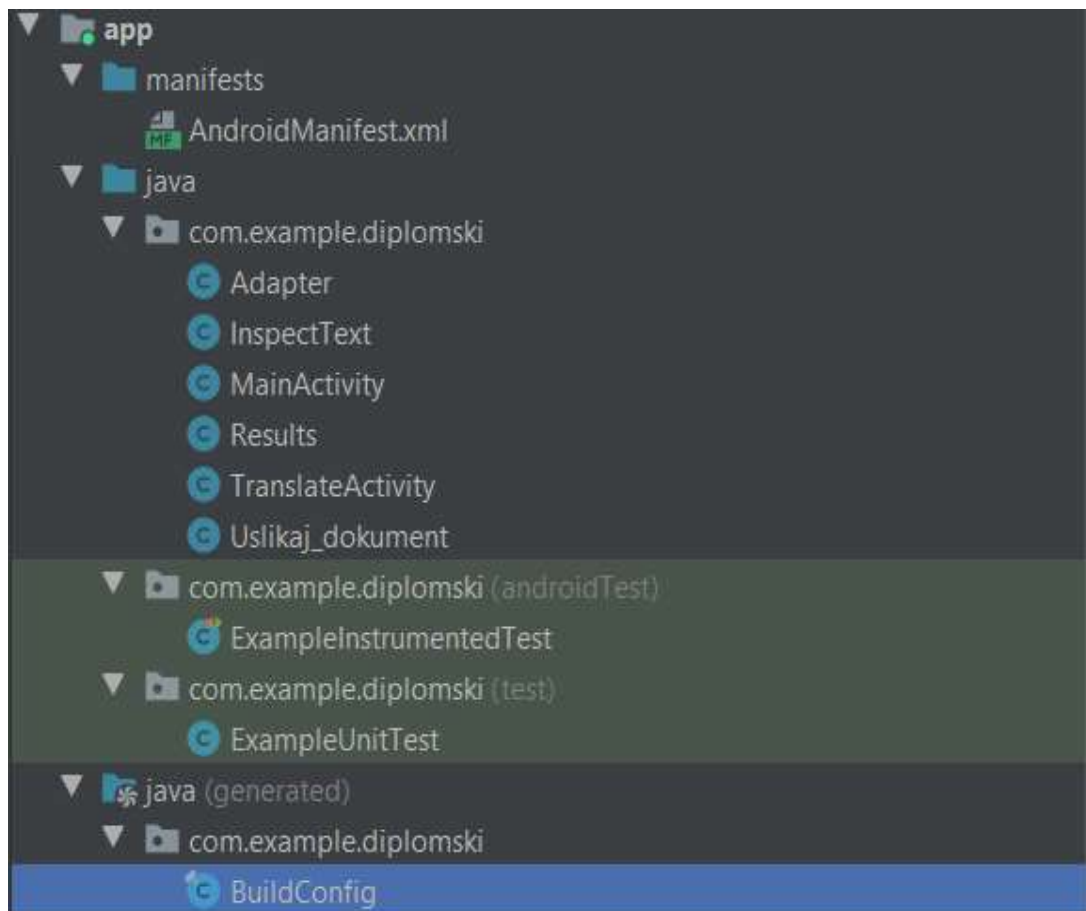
app
manifests
AndroidManifest.xml
java
com.example.diplomski
Adapter
InspectText
MainActivity
Results
TranslateActivity
Uslikaj_dokument
com.example.diplomski (androidTest)
ExampleInstrumentedTest
com.example.diplomski (test)
ExampleUnitTest
java (generated)
com.example.diplomski
BuildConfig